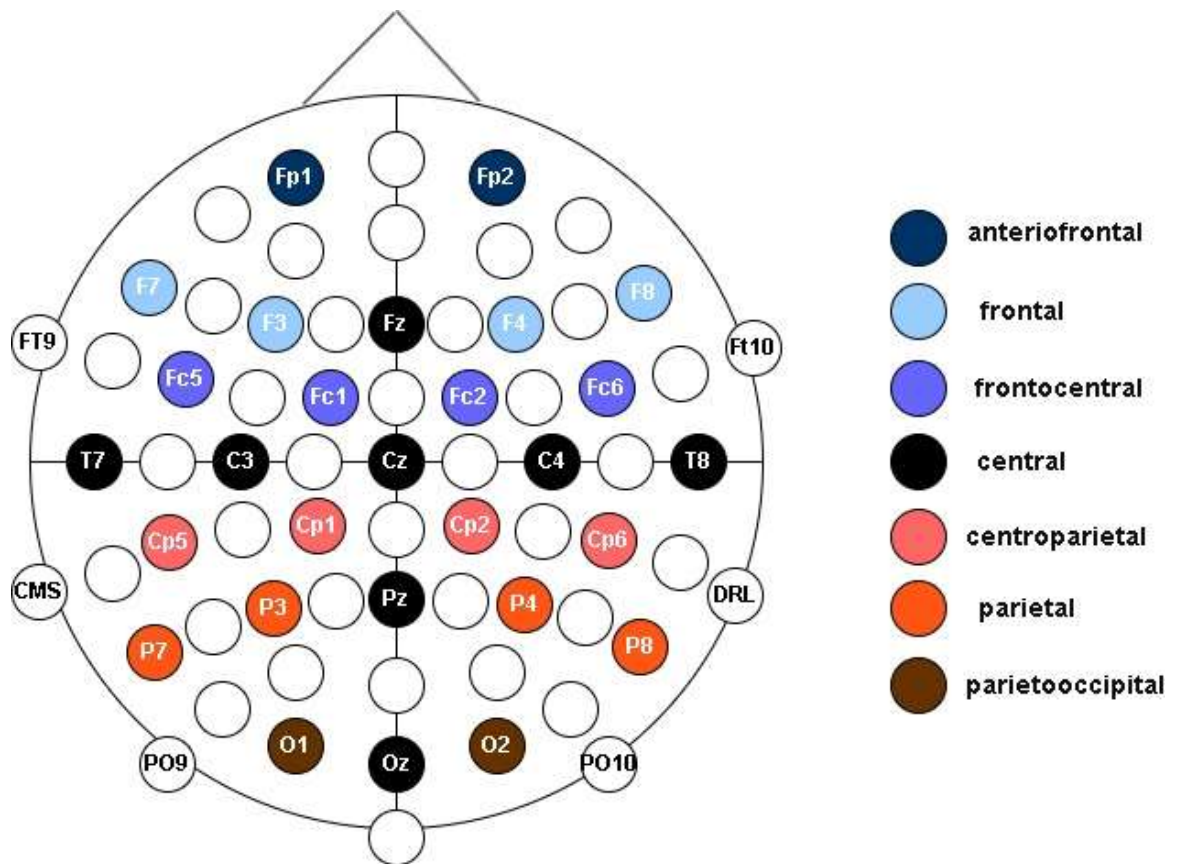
Fp1
Fp2
F7
F3
Fz
F4
F8
FT9
Ft10
Fc5
Fc1
Fc2
Fc6
T7
C3
Cz
C4
T8
Cp5
Cp1
Cp2
Cp6
CMS
P3
Pz
P4
DRL
P7
P8
O1
Oz
O2
PO9
PO10

anteriofrontal
frontal
frontocentral
central
centroparietal
parietal
parietooccipital